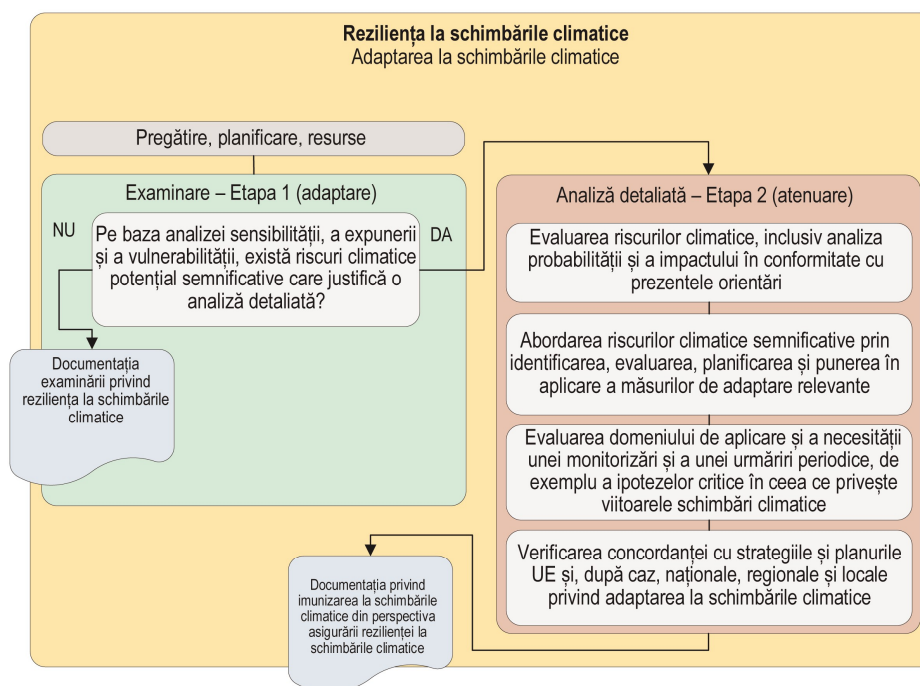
Reziliența la schimbările climatice
Adaptarea la schimbările climatice

Pregătire, planificare, resurse

Examinare – Etapa 1 (adaptare)

NU

Pe baza analizei sensibilității, a expunerii și a vulnerabilității, există riscuri climatice potențial semnificative care justifică o analiză detaliată?

DA

Documentația examinării privind reziliența la schimbările climatice

Analiză detaliată – Etapa 2 (atenuare)

Evaluarea riscurilor climatice, inclusiv analiza probabilității și a impactului în conformitate cu prezentele orientări

Abordarea riscurilor climatice semnificative prin identificarea, evaluarea, planificarea și punerea în aplicare a măsurilor de adaptare relevante

Evaluarea domeniului de aplicare și a necesității unei monitorizări și a unei urmăriri periodice, de exemplu a ipotezelor critice în ceea ce privește viitoarele schimbări climatice

Verificarea concordanței cu strategiile și planurile UE și, după caz, naționale, regionale și locale privind adaptarea la schimbările climatice

Documentația privind imunizarea la schimbările climatice din perspectiva asigurării rezilienței la schimbările climatice